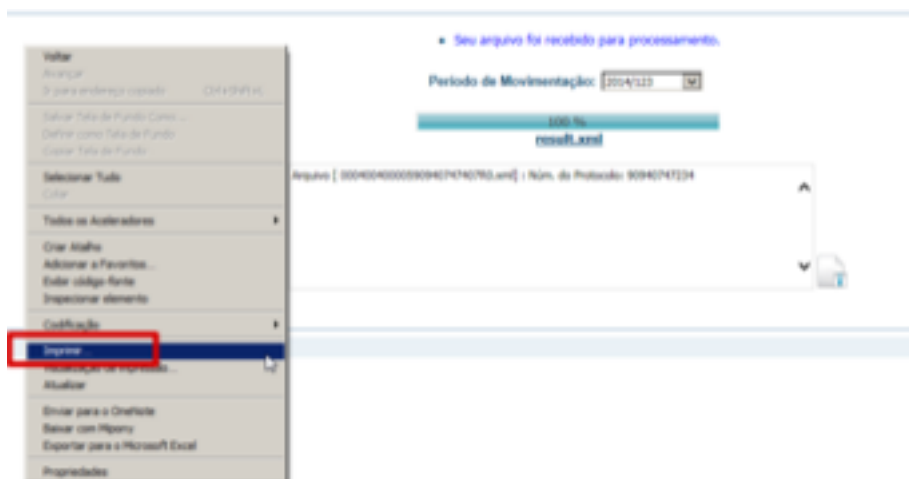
Voltar
Avançar
Ir para endereço copiado Ctrl+Shift+L

Salvar Tela de Fundo Como...
Definir como Tela de Fundo
Copiar Tela de Fundo

Selecionar Tudo
Colar

Todos os Aceleradores

Criar Atalho
Adicionar a Favoritos...
Exibir código-fonte
Inspecionar elemento

Codificação

Imprimir...
Visualização de Impressão...
Atualizar

Enviar para o OneNote
Baixar com Mipony
Exportar para o Microsoft Excel

Propriedades

• Seu arquivo foi recebido para processamento.

Período de Movimentação: 2014/12

100 %
result.xml

Arquivo [ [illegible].xml] : Núm. do Protocolo: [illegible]